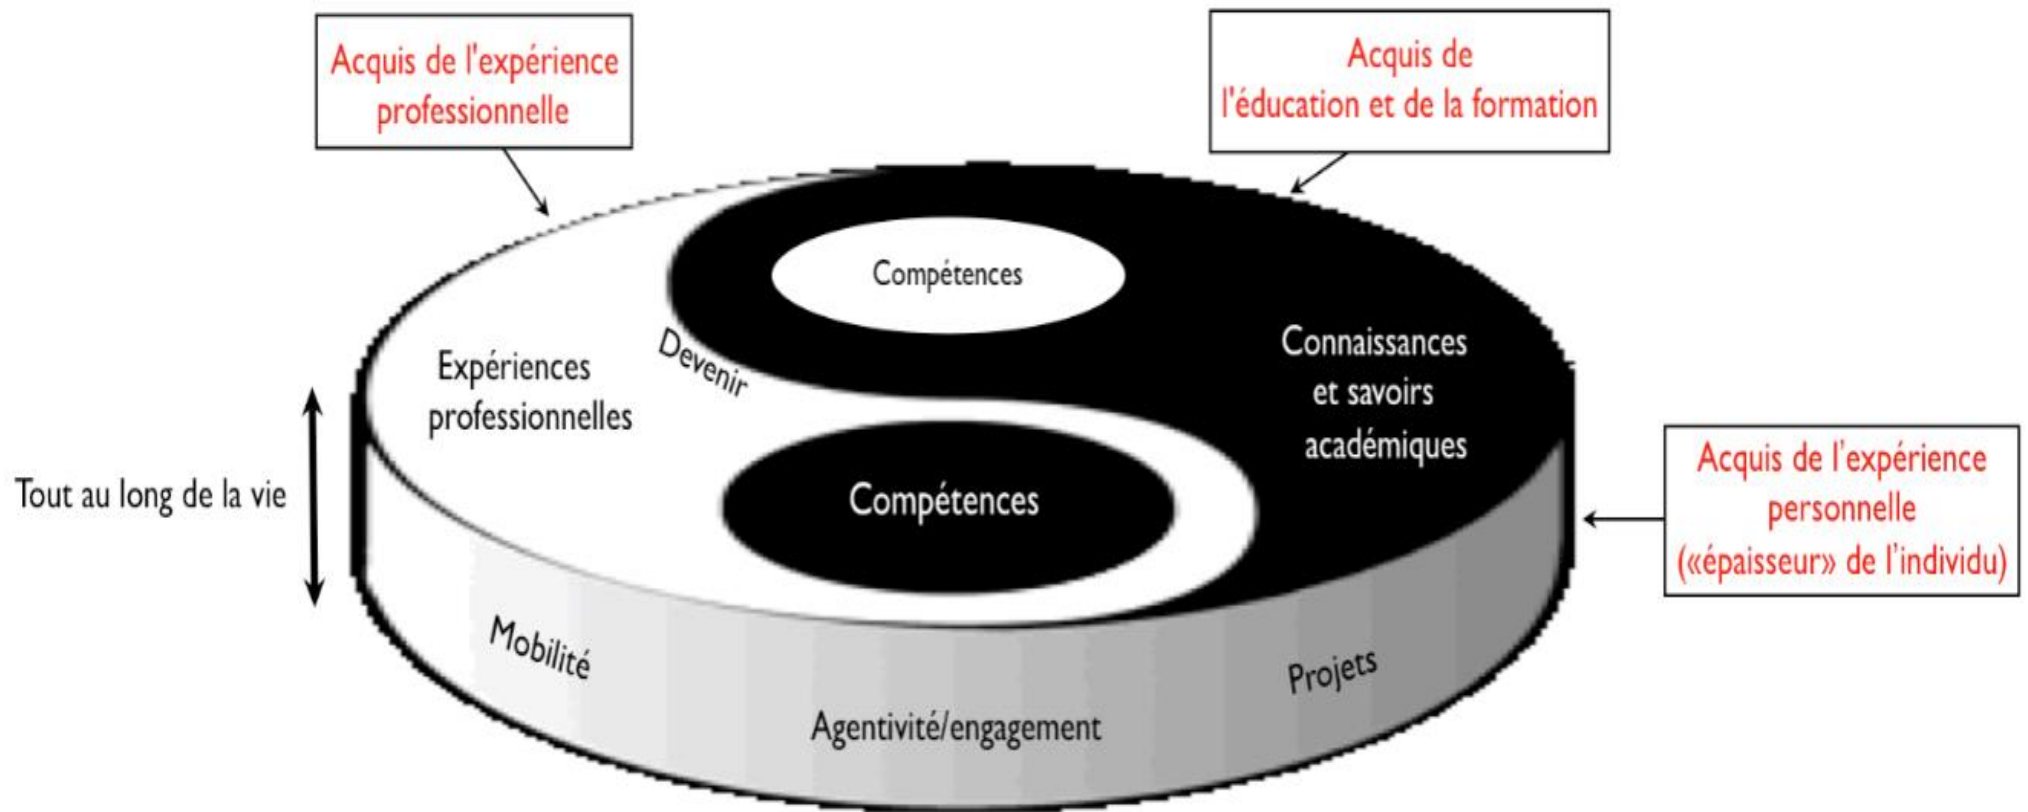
Acquis de l'expérience professionnelle

Acquis de l'éducation et de la formation

Compétences

Devenir

Expériences professionnelles

Connaissances et savoirs académiques

Tout au long de la vie

Compétences

Acquis de l'expérience personnelle («épaisseur» de l'individu)

Mobilité

Projets

Agentivité/engagement